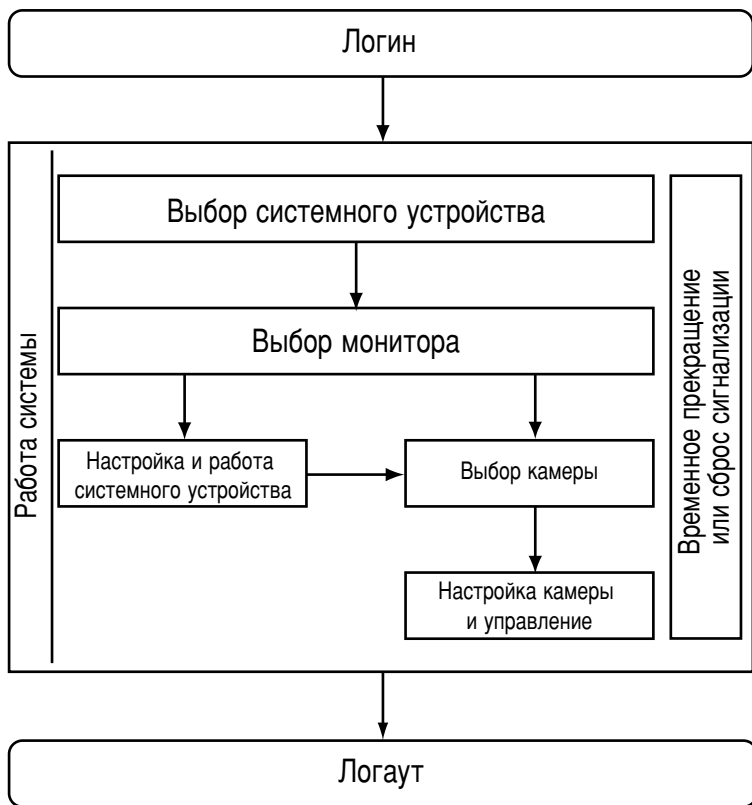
Логин

Работа системы

Выбор системного устройства

Выбор монитора

Настройка и работа системного устройства

Выбор камеры

Настройка камеры и управление

Временное прекращение или сброс сигнализации

Логаут